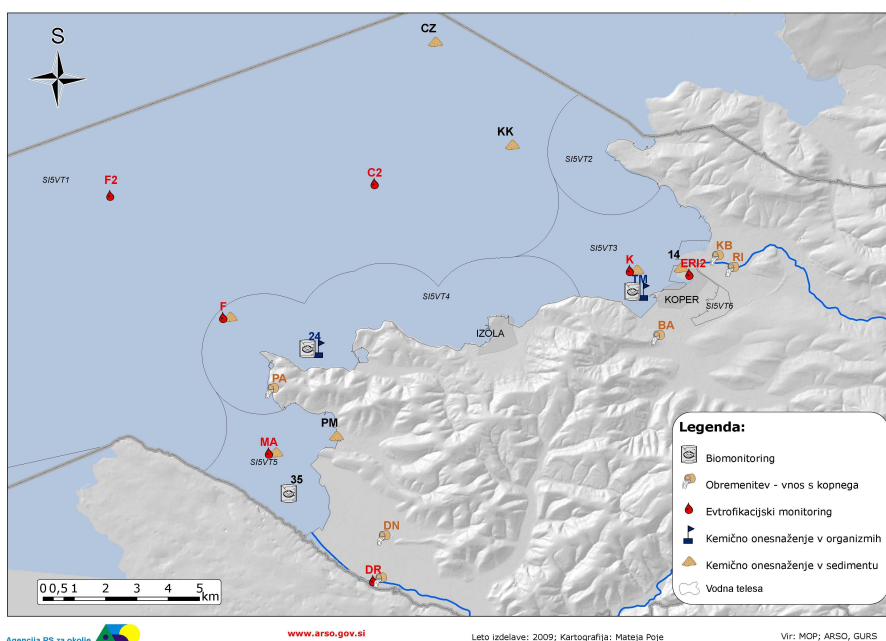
S

CZ

KK

SI5VT1

F2

C2

SI5VT2

SI5VT3

14

K

ERI2

KB

RI

TM

KOPER

SI5VT6

SI5VT4

IZOLA

BA

F

24

PA

PM

MA

SI5VT5

35

DN

DR

0 0,5 1 2 3 4 5 km

Legenda:

Biomonitoring

Obremenitev - vnos s kopnega

Evtrofikacijski monitoring

Kemično onesnaženje v organizmih

Kemično onesnaženje v sedimentu

Vodna telesa

Agencija RS za okolje

www.arso.gov.si

Leto izdelave: 2009; Kartografija: Mateja Poje

Vir: MOP; ARSO, GURS